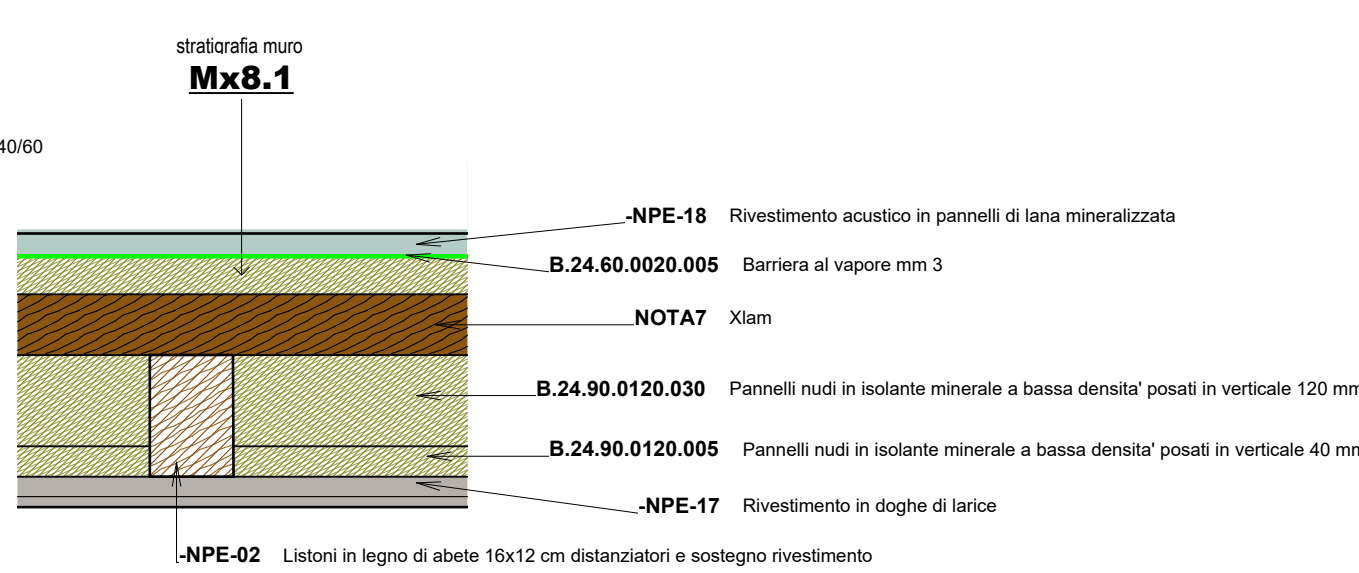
stratigrafia muro
Mx8.1

40/60

-NPE-18 Rivestimento acustico in pannelli di lana mineralizzata

B.24.60.0020.005 Barriera al vapore mm 3

NOTA7 Xlam

B.24.90.0120.030 Pannelli nudi in isolante minerale a bassa densita' posati in verticale 120 mm

B.24.90.0120.005 Pannelli nudi in isolante minerale a bassa densita' posati in verticale 40 mm

-NPE-17 Rivestimento in doghe di larice

-NPE-02 Listoni in legno di abete 16x12 cm distanziatori e sostegno rivestimento